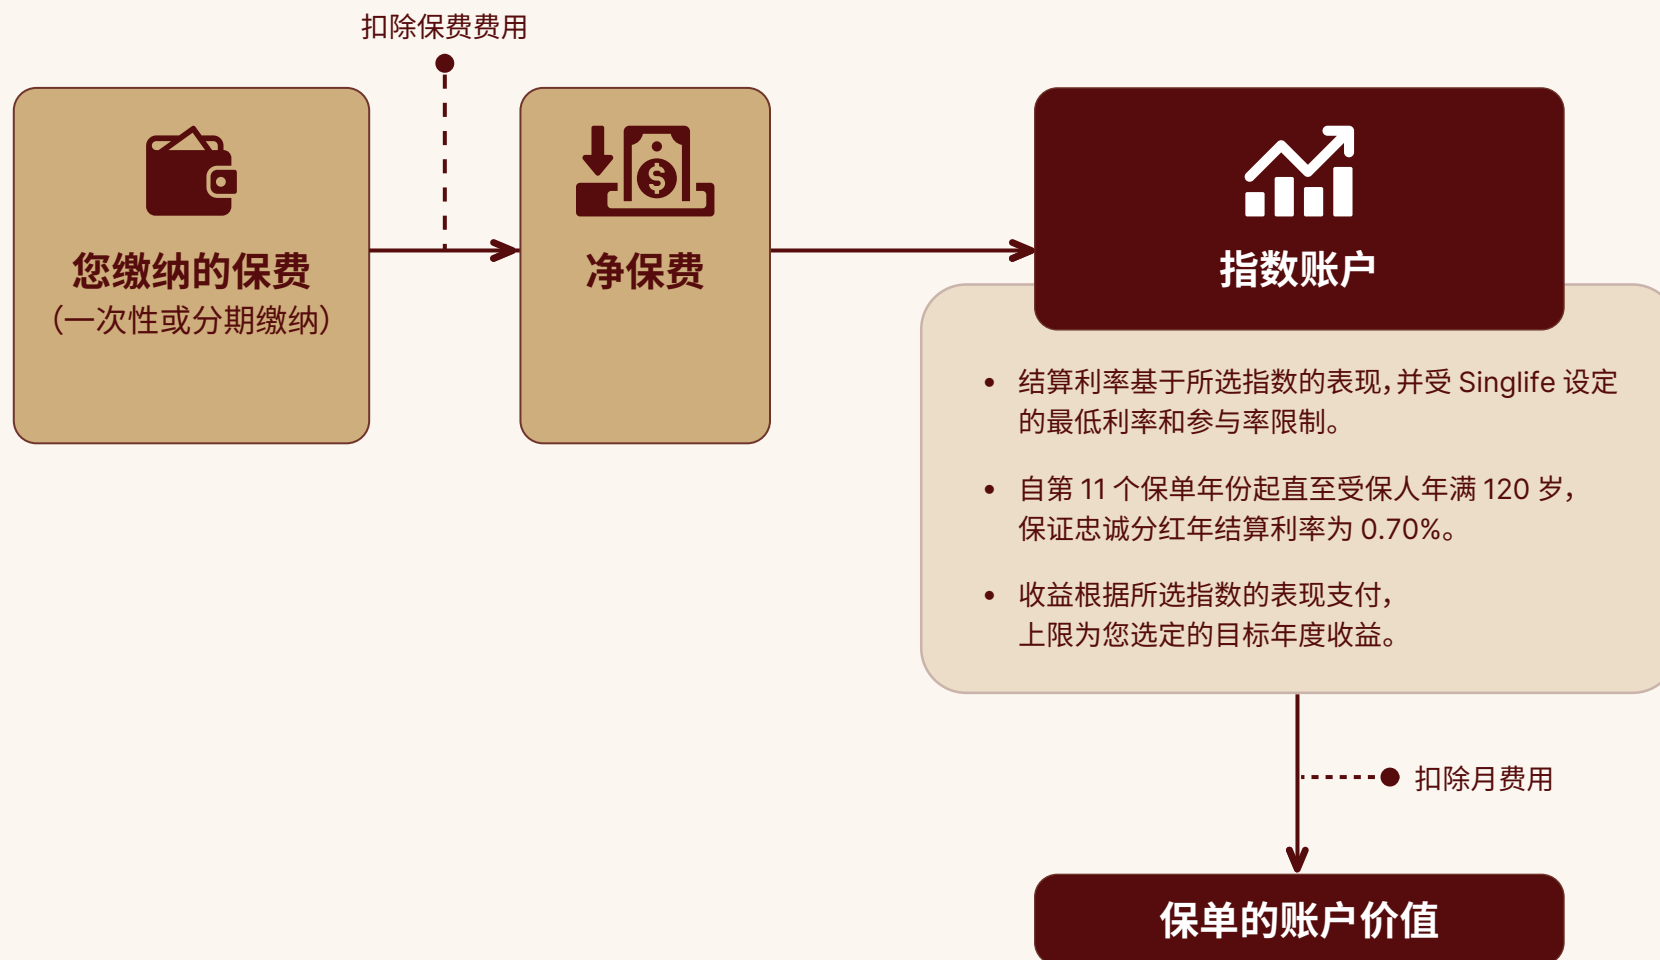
扣除保费费用

您缴纳的保费
(一次性或分期缴纳)

净保费

指数账户

- 结算利率基于所选指数的表现，并受 Singlife 设定的最低利率和参与率限制。
- 自第 11 个保单年份起直至受保人年满 120 岁，保证忠诚分红年结算利率为 0.70%。
- 收益根据所选指数的表现支付，上限为您选定的目标年度收益。

扣除月费用

保单的账户价值